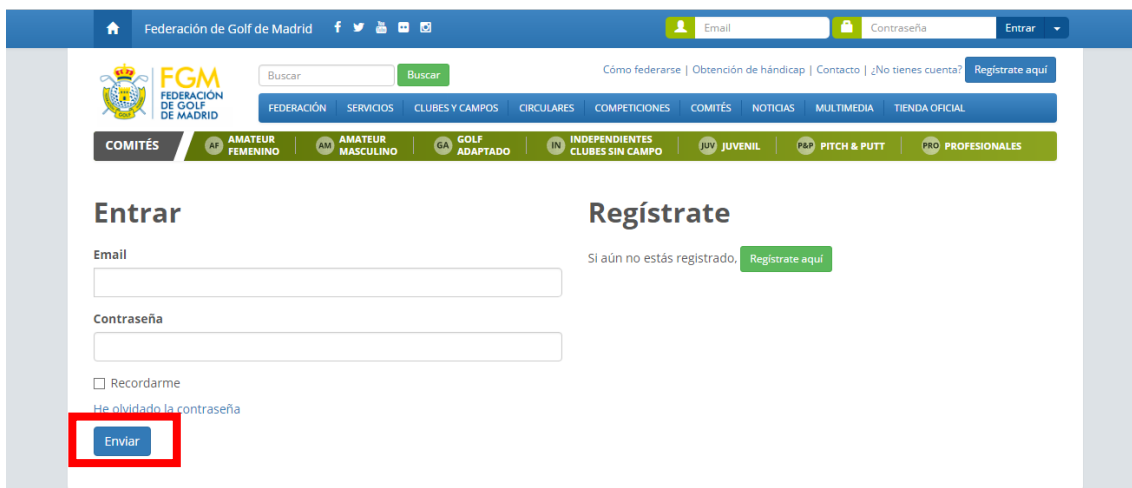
Federación de Golf de Madrid

Email

Contraseña

Entrar

FGM
FEDERACIÓN DE GOLF DE MADRID

GOLF

Buscar

Buscar

Cómo federarse | Obtención de hándicap | Contacto | ¿No tienes cuenta?

Regístrate aquí

FEDERACIÓN SERVICIOS CLUBES Y CAMPOS CIRCULARES COMPETICIONES COMITÉS NOTICIAS MULTIMEDIA TIENDA OFICIAL

COMITÉS AF AMATEUR FEMENINO AM AMATEUR MASCULINO GA GOLF ADAPTADO IN INDEPENDIENTES CLUBES SIN CAMPO JUV JUVENIL P&P PITCH & PUTT PRO PROFESIONALES

Entrar

Email

Contraseña

Recordarme

He olvidado la contraseña

Enviar

Regístrate

Si aún no estás registrado, Regístrate aquí